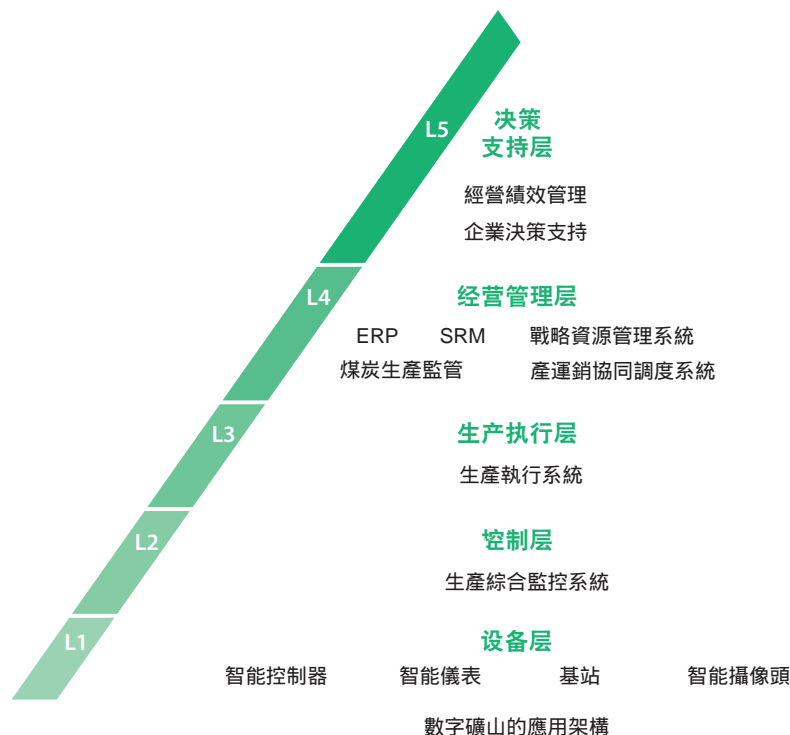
L5
决策
支持层
經營績效管理
企業決策支持

L4
经营管理层
ERP SRM 戰略資源管理系統
煤炭生產監管 產運銷協同調度系統

L3
生产执行层
生產執行系統

L2
控制层
生產綜合監控系統

L1
设备层
智能控制器 智能儀表 基站 智能攝像頭

數字礦山的應用架構